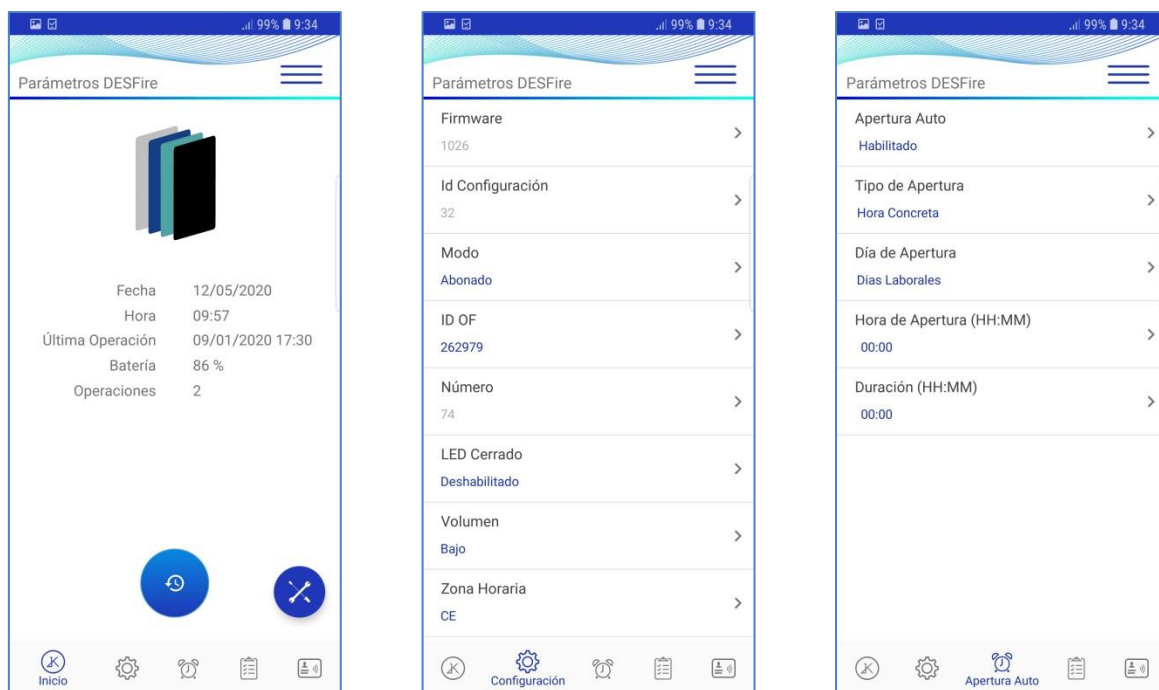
99% 9:34

Parámetros DESFire

Fecha 12/05/2020
Hora 09:57
Última Operación 09/01/2020 17:30
Batería 86 %
Operaciones 2

Inicio

99% 9:34

Parámetros DESFire

Firmware
1026

Id Configuración
32

Modo
Abonado

ID OF
262979

Número
74

LED Cerrado
Deshabilitado

Volumen
Bajo

Zona Horaria
CE

Configuración

99% 9:34

Parámetros DESFire

Apertura Auto
Habilitado

Tipo de Apertura
Hora Concreta

Día de Apertura
Dias Laborales

Hora de Apertura (HH:MM)
00:00

Duración (HH:MM)
00:00

Apertura Auto